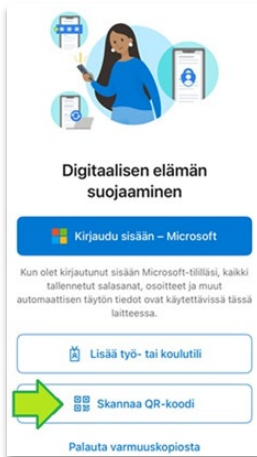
Digitaalisen elämän suojaaminen

Kirjaudu sisään – Microsoft

Kun olet kirjautunut sisään Microsoft-tilillesi, kaikki tallennetut salasanat, osoitteet ja muut automaattisen täytön tiedot ovat käytettävissä tässä laitteessa.

Lisää työ- tai koulutili

Skannaa QR-koodi

Palauta varmuuskopiosta